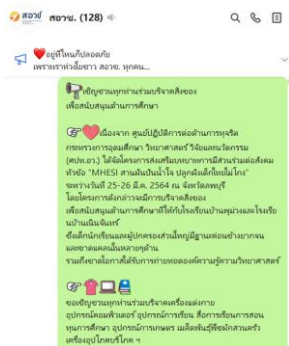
สอวช สอวช. (128)

อยู่ที่ไหนก็ปลอดภัย เพราะเราห่วงใยชาว สอวช. ทุกคน...

เชิญชวนทุกท่านร่วมบริจาคสิ่งของ เพื่อสนับสนุนด้านการศึกษา

เนื่องจาก ศูนย์ปฏิบัติการต่อต้านการทุจริต กระทรวงการอุดมศึกษา วิทยาศาสตร์ วิจัยและนวัตกรรม (ศปท.อว.) ได้จัดโครงการส่งเสริมบทบาทการมีส่วนร่วมต่อสังคม หัวข้อ "MHESI สานฝันปันน้ำใจ ปลูกฝังเด็กไทยไม่โกง" ระหว่างวันที่ 25-26 มี.ค. 2564 ณ จังหวัดลพบุรี โดยโครงการดังกล่าวจะมีการบริจาคสิ่งของ เพื่อสนับสนุนด้านการศึกษาที่ให้กับโรงเรียนบ้านหมู่ม่วงและโรงเรียนบ้านมีนเจริญ ซึ่งเด็กนักเรียนและผู้ปกครองส่วนใหญ่มีฐานะค่อนข้างยากจน และขาดแคลนในหลายๆด้าน รวมถึงขาดโอกาสได้รับการถ่ายทอดองค์ความรู้ความวิทยาศาสตร์

ขอเชิญชวนทุกท่านร่วมบริจาคเครื่องแต่งกาย อุปกรณ์คอมพิวเตอร์ อุปกรณ์การเรียน สื่อการเรียนการสอน ทุนการศึกษา อุปกรณ์การเกษตร เมล็ดพันธุ์พืชผักสวนครัว เครื่องอุปโภคบริโภค ฯ